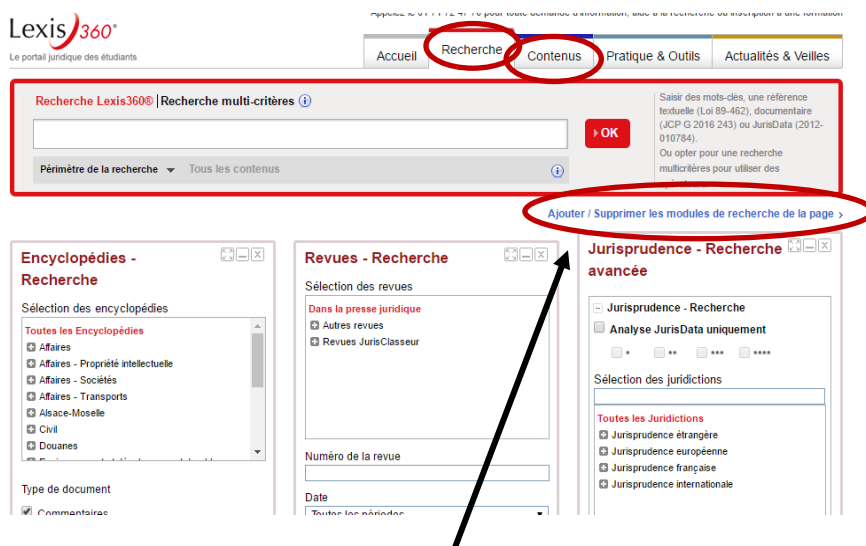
Lexis 360®
Le portail juridique des étudiants

Appelez le 01 71 72 47 70 pour toute demande d'information, aide à la recherche ou inscription à une formation

Accueil | Recherche | Contenus | Pratique & Outils | Actualités & Veilles

Recherche Lexis360® | Recherche multi-critères

OK

Périmètre de la recherche Tous les contenus

Saisir des mots-clés, une référence textuelle (Loi 89-462), documentaire (JCP G 2016 243) ou JurisData (2012-010784).
Ou opter pour une recherche multicritères pour utiliser des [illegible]

Ajouter / Supprimer les modules de recherche de la page ›

Encyclopédies - Recherche

Sélection des encyclopédies

Toutes les Encyclopédies
Affaires
Affaires - Propriété intellectuelle
Affaires - Sociétés
Affaires - Transports
Alsace-Moselle
Civil
Douanes
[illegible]

Type de document
Commentaires

Revues - Recherche

Sélection des revues

Dans la presse juridique
Autres revues
Revues JurisClasseur

Numéro de la revue

Date
Toutes les périodes

Jurisprudence - Recherche avancée

Jurisprudence - Recherche
Analyse JurisData uniquement
* ** *** ****

Sélection des juridictions

Toutes les Juridictions
Jurisprudence étrangère
Jurisprudence européenne
Jurisprudence française
Jurisprudence internationale